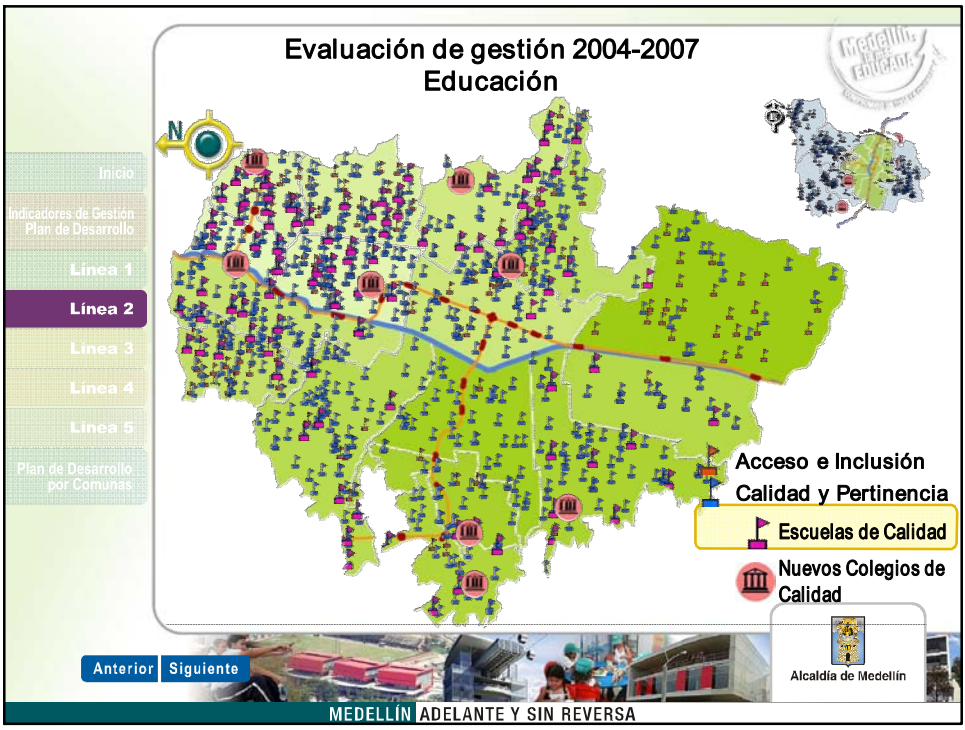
Evaluación de gestión 2004-2007
Educación

Medellín la más EDUCADA

N

Inicio

Indicadores de Gestión Plan de Desarrollo

Línea 1

Línea 2

Línea 3

Línea 4

Línea 5

Plan de Desarrollo por Comunas

Acceso e Inclusión

Calidad y Pertinencia

Escuelas de Calidad

Nuevos Colegios de Calidad

Anterior Siguiente

Alcaldía de Medellín

MEDELLÍN ADELANTE Y SIN REVERSA